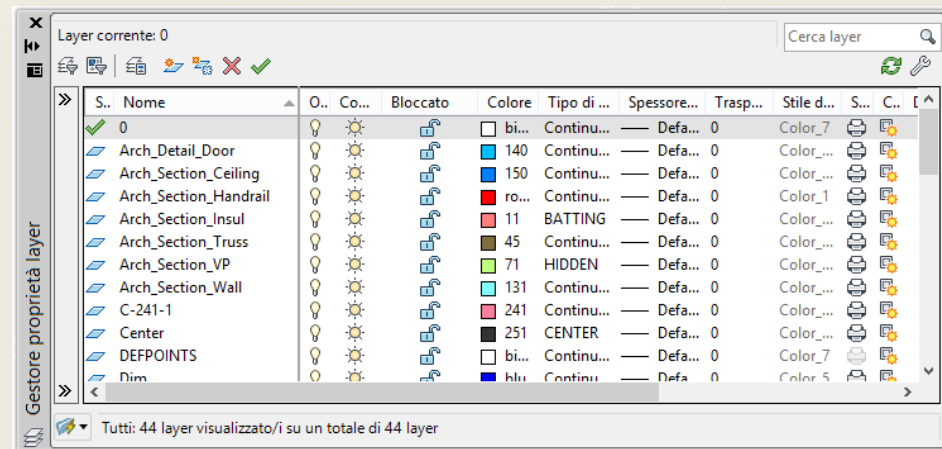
Gestore proprietà layer

Layer corrente: 0

Cerca layer

| S.. | Nome | O.. | Co... | Bloccato | Colore | | Tipo di ... | Spessore... | Trasp... | Stile d... | S... | C... | D |
|---|---|---|---|---|---|---|---|---|---|---|---|---|---|
| | 0 | | | | | bi... | Continu... | —— Defa... | 0 | Color_7 | | | |
| | Arch_Detail_Door | | | | | 140 | Continu... | —— Defa... | 0 | Color_... | | | |
| | Arch_Section_Ceiling | | | | | 150 | Continu... | —— Defa... | 0 | Color_... | | | |
| | Arch_Section_Handrail | | | | | ro... | Continu... | —— Defa... | 0 | Color_1 | | | |
| | Arch_Section_Insul | | | | | 11 | BATTING | —— Defa... | 0 | Color_... | | | |
| | Arch_Section_Truss | | | | | 45 | Continu... | —— Defa... | 0 | Color_... | | | |
| | Arch_Section_VP | | | | | 71 | HIDDEN | —— Defa... | 0 | Color_... | | | |
| | Arch_Section_Wall | | | | | 131 | Continu... | —— Defa... | 0 | Color_... | | | |
| | C-241-1 | | | | | 241 | Continu... | —— Defa... | 0 | Color_... | | | |
| | Center | | | | | 251 | CENTER | —— Defa... | 0 | Color_... | | | |
| | DEFPOINTS | | | | | bi... | Continu... | —— Defa... | 0 | Color_7 | | | |
| | Dim | | | | | blu | Continu | —— Defa | 0 | Color_5 | | | |

Tutti: 44 layer visualizzato/i su un totale di 44 layer